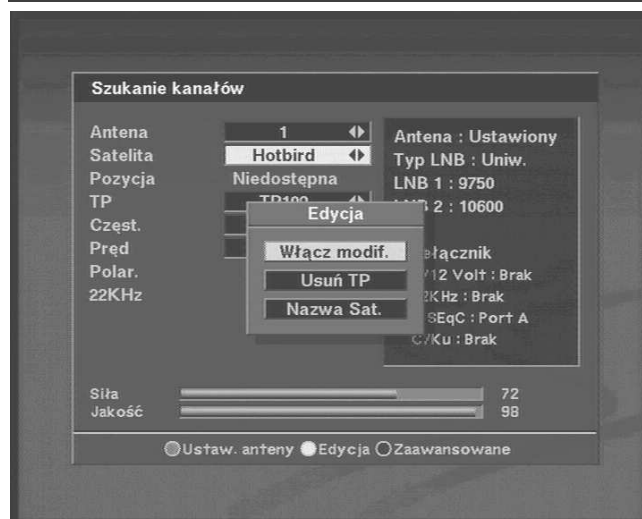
Szukanie kanałów

Antena
Satelita
Pozycja
TP
Częst.
Pręd
Polar.
22KHz

1
Hotbird
Niedostępna
TP100

Edycja
Włącz modif.
Usuń TP
Nazwa Sat.

Antena : Ustawiony
Typ LNB : Uniw.
LNB 1 : 9750
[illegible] 2 : 10600

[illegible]ełącznik
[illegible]/12 Volt : Brak
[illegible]2KHz : Brak
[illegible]SEqC : Port A
C/Ku : Brak

Siła 72
Jakość 98

Ustaw. anteny Edycja Zaawansowane